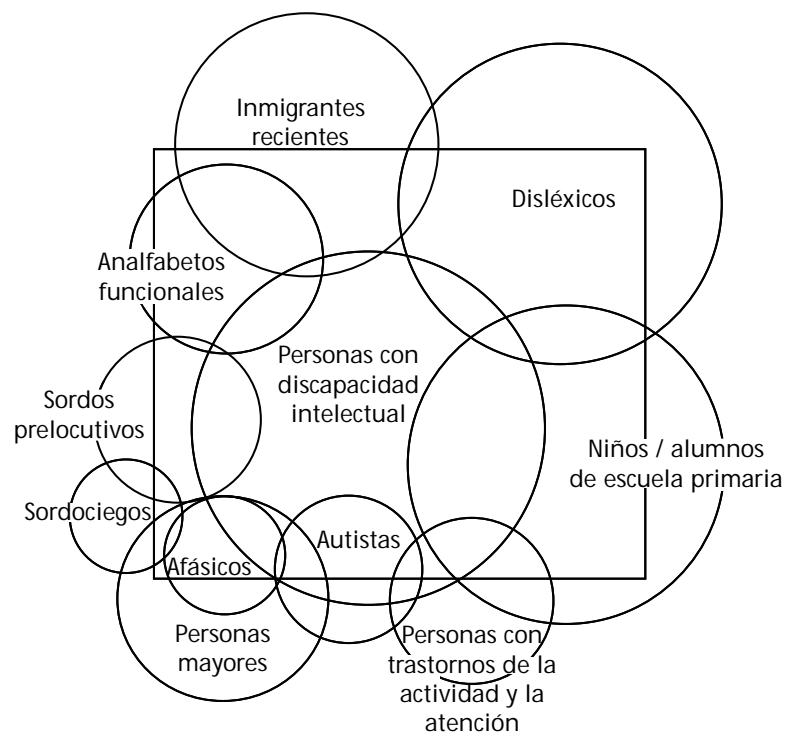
Inmigrantes recientes

Disléxicos

Analfabetos funcionales

Personas con discapacidad intelectual

Sordos prelocutivos

Niños / alumnos de escuela primaria

Sordociegos

Autistas

Afásicos

Personas mayores

Personas con trastornos de la actividad y la atención